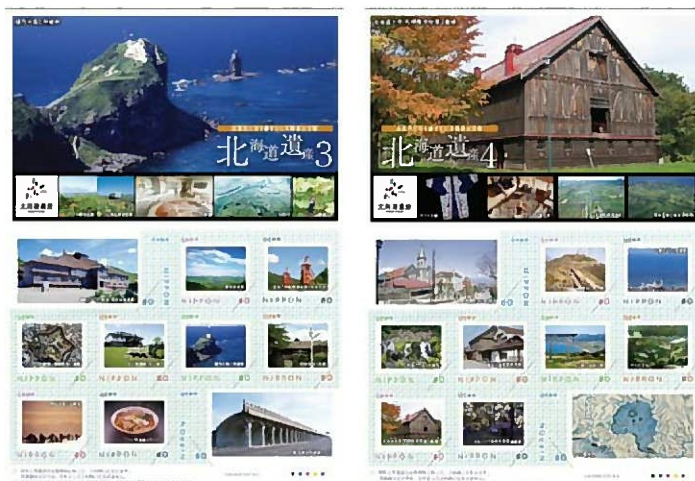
北海道遺産3

北海道遺産

NIPPON 80

NIPPON 80

NIPPON 80

NIPPON 80

NIPPON 80

NIPPON 80

NIPPON 80

北海道遺産4

北海道遺産

NIPPON 80

NIPPON 80

NIPPON 80

NIPPON 80

NIPPON 80

NIPPON 80

NIPPON 80